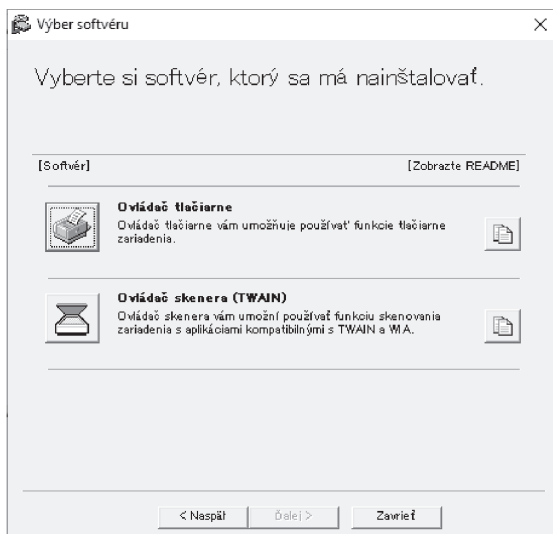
Výber softvéru

×

Vyberte si softvér, ktorý sa má nainštalovať.

[Softvér]

[Zobrazte README]

Ovládač tlačiarne

Ovládač tlačiarne vám umožňuje používať funkcie tlačiarne zariadenia.

Ovládač skenera (TWAIN)

Ovládač skenera vám umožní používať funkciu skenovania zariadenia s aplikáciami kompatibilnými s TWAIN a WIA.

< Naspäť

Ďalej >

Zavrieť